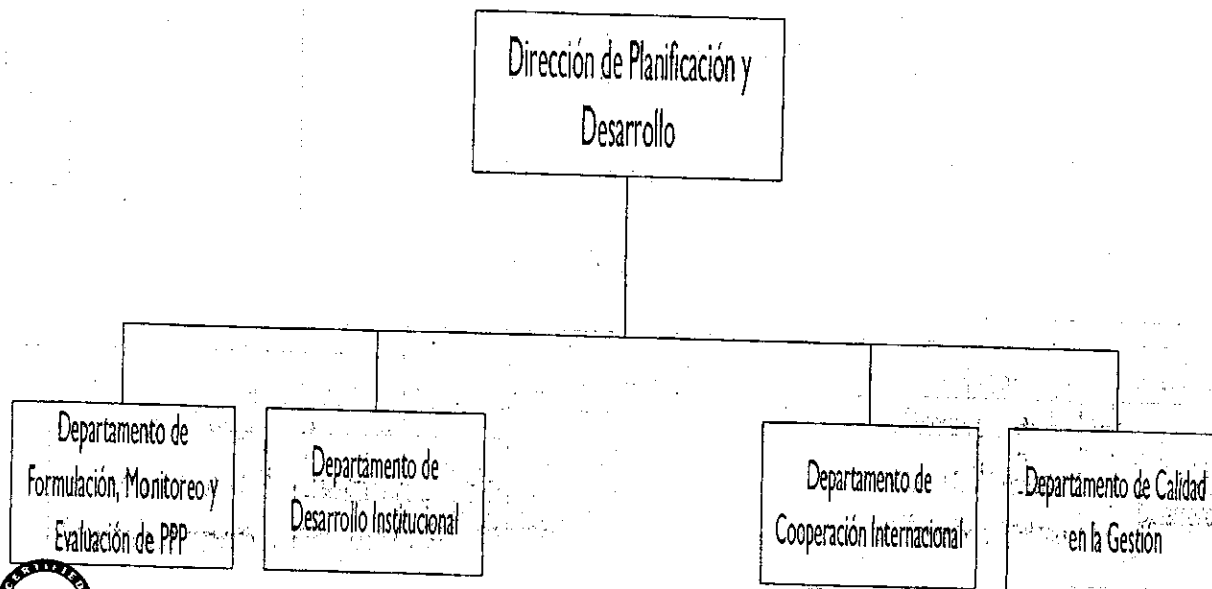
Dirección de Planificación y Desarrollo

Departamento de Formulación, Monitoreo y Evaluación de PPP

Departamento de Desarrollo Institucional

Departamento de Cooperación Internacional

Departamento de Calidad en la Gestión